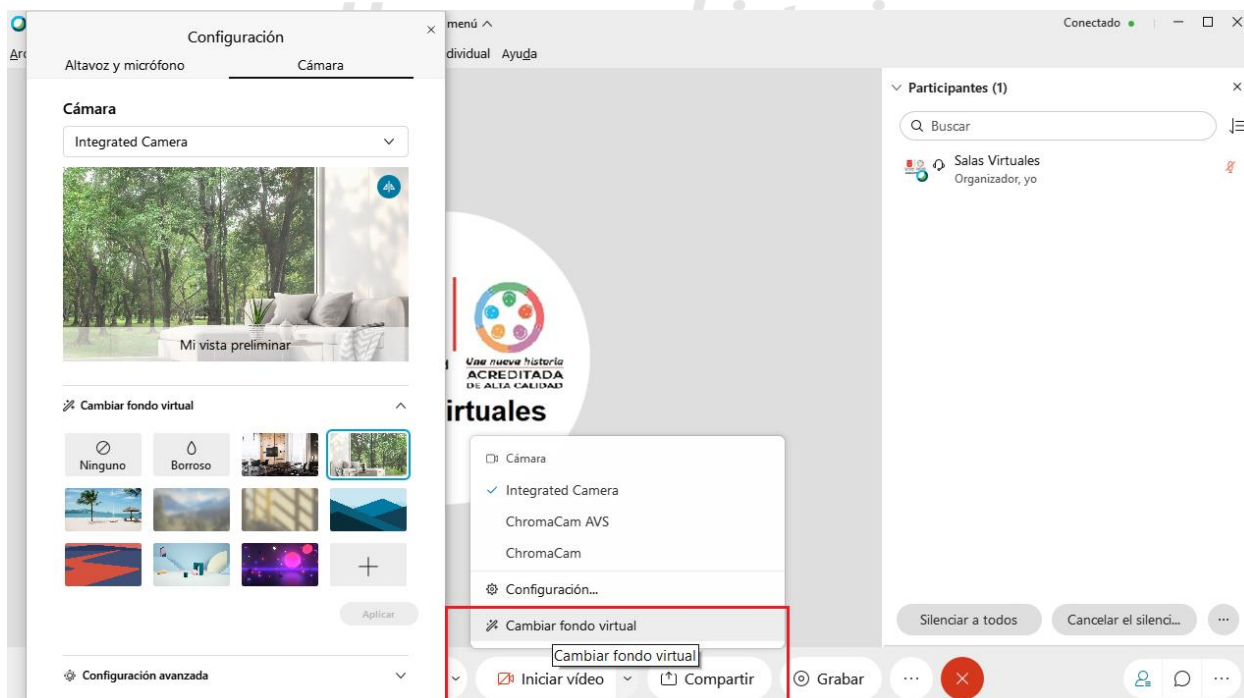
Configuración
Altavoz y micrófono
Cámara
Cámara
Integrated Camera
Mi vista preliminar
Cambiar fondo virtual
Ninguno
Borroso
Aplicar
Configuración avanzada

Arc
menú
dividual Ayuda
Una nueva historia
ACREDITADA
DE ALTA CALIDAD
irtuales

Cámara
Integrated Camera
ChromaCam AVS
ChromaCam
Configuración...
Cambiar fondo virtual
Cambiar fondo virtual
Iniciar vídeo
Compartir
Grabar

Conectado
Participantes (1)
Buscar
Salas Virtuales
Organizador, yo
Silenciar a todos
Cancelar el silenci...